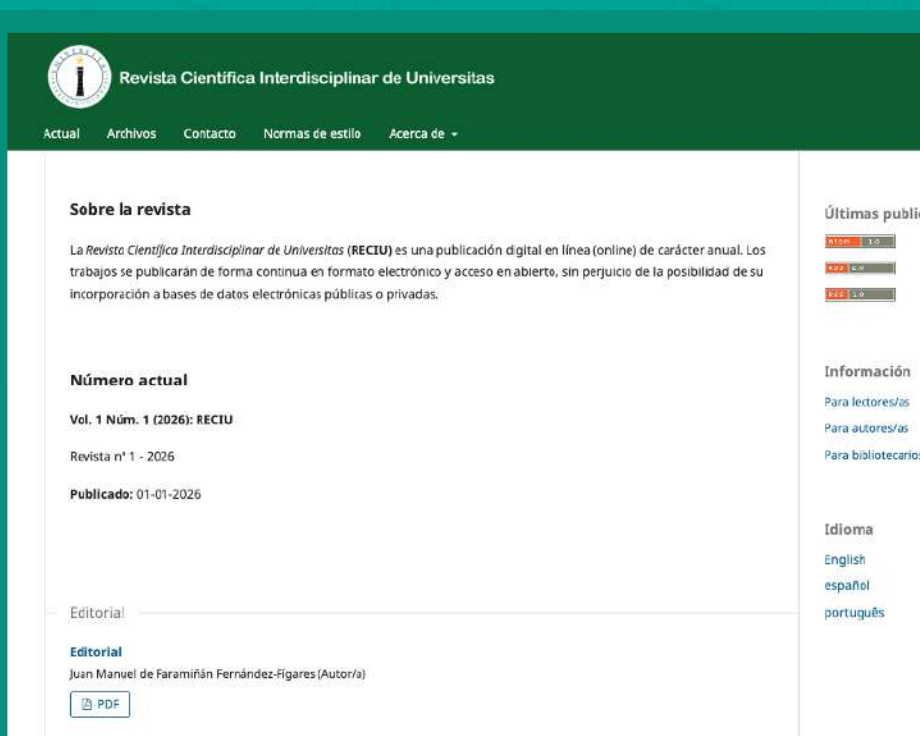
Revista Científica Interdisciplinar de Universitas

Actual Archivos Contacto Normas de estilo Acerca de

Sobre la revista

La *Revista Científica Interdisciplinar de Universitas* (**RECIU**) es una publicación digital en línea (online) de carácter anual. Los trabajos se publicarán de forma continua en formato electrónico y acceso en abierto, sin perjuicio de la posibilidad de su incorporación a bases de datos electrónicas públicas o privadas.

Número actual

**Vol. 1 Núm. 1 (2026): RECIU**

Revista nº 1 - 2026

**Publicado:** 01-01-2026

Editorial

**Editorial**
Juan Manuel de Faramiñán Fernández-Fígares (Autor/a)

PDF

Últimas publi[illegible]

ATOM 1.0
RSS 2.0
RSS 1.0

Información
Para lectores/as
Para autores/as
Para bibliotecario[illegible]

Idioma
English
español
português